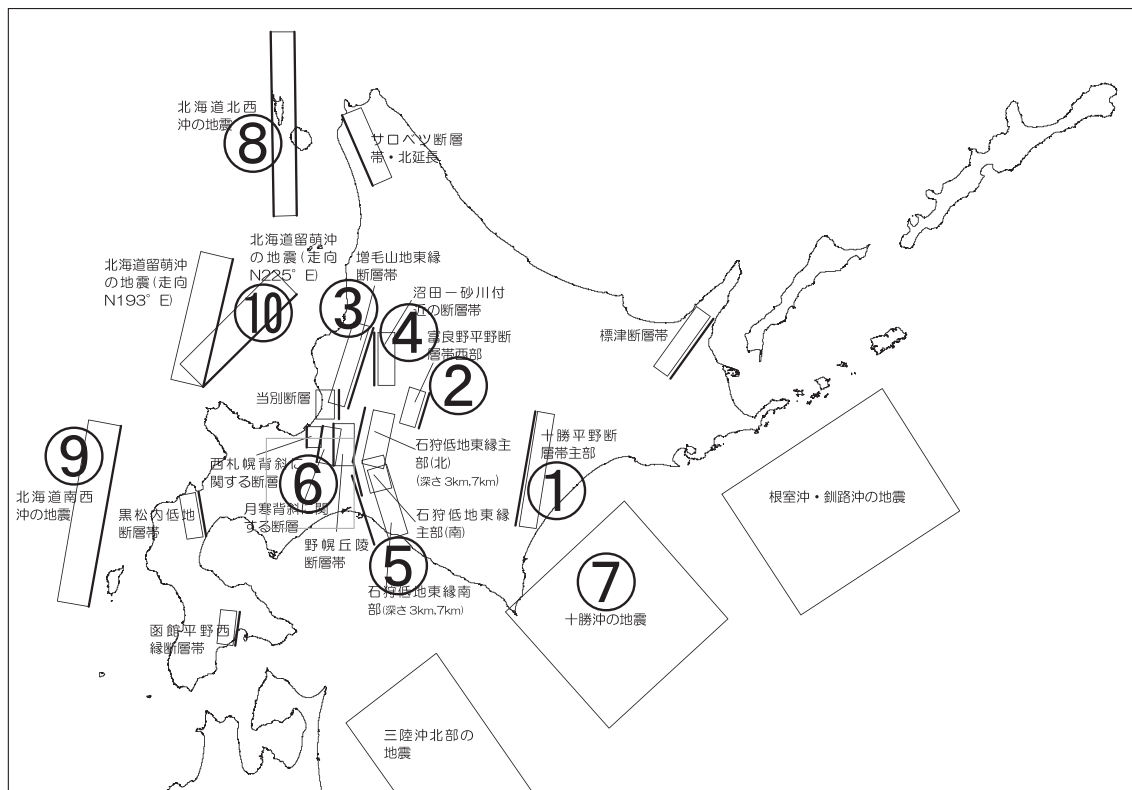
北海道北西沖の地震
⑧
サロベツ断層帯・北延長
北海道留萌沖の地震(走向N225° E)
北海道留萌沖の地震(走向N193° E)
⑩
③
増毛山地東縁断層帯
沼田ー砂川付近の断層帯
④
富良野平野断層帯西部
②
標津断層帯
当別断層
⑨
北海道南西沖の地震
西札幌背斜に関する断層
⑥
石狩低地東縁主部(北)
(深さ 3km,7km)
十勝平野断層帯主部
①
根室沖・釧路沖の地震
黒松内低地断層帯
月寒背斜に関する断層
石狩低地東縁主部(南)
野幌丘陵断層帯
⑤
石狩低地東縁南部(深さ 3km,7km)
⑦
十勝沖の地震
函館平野西縁断層帯
三陸沖北部の地震